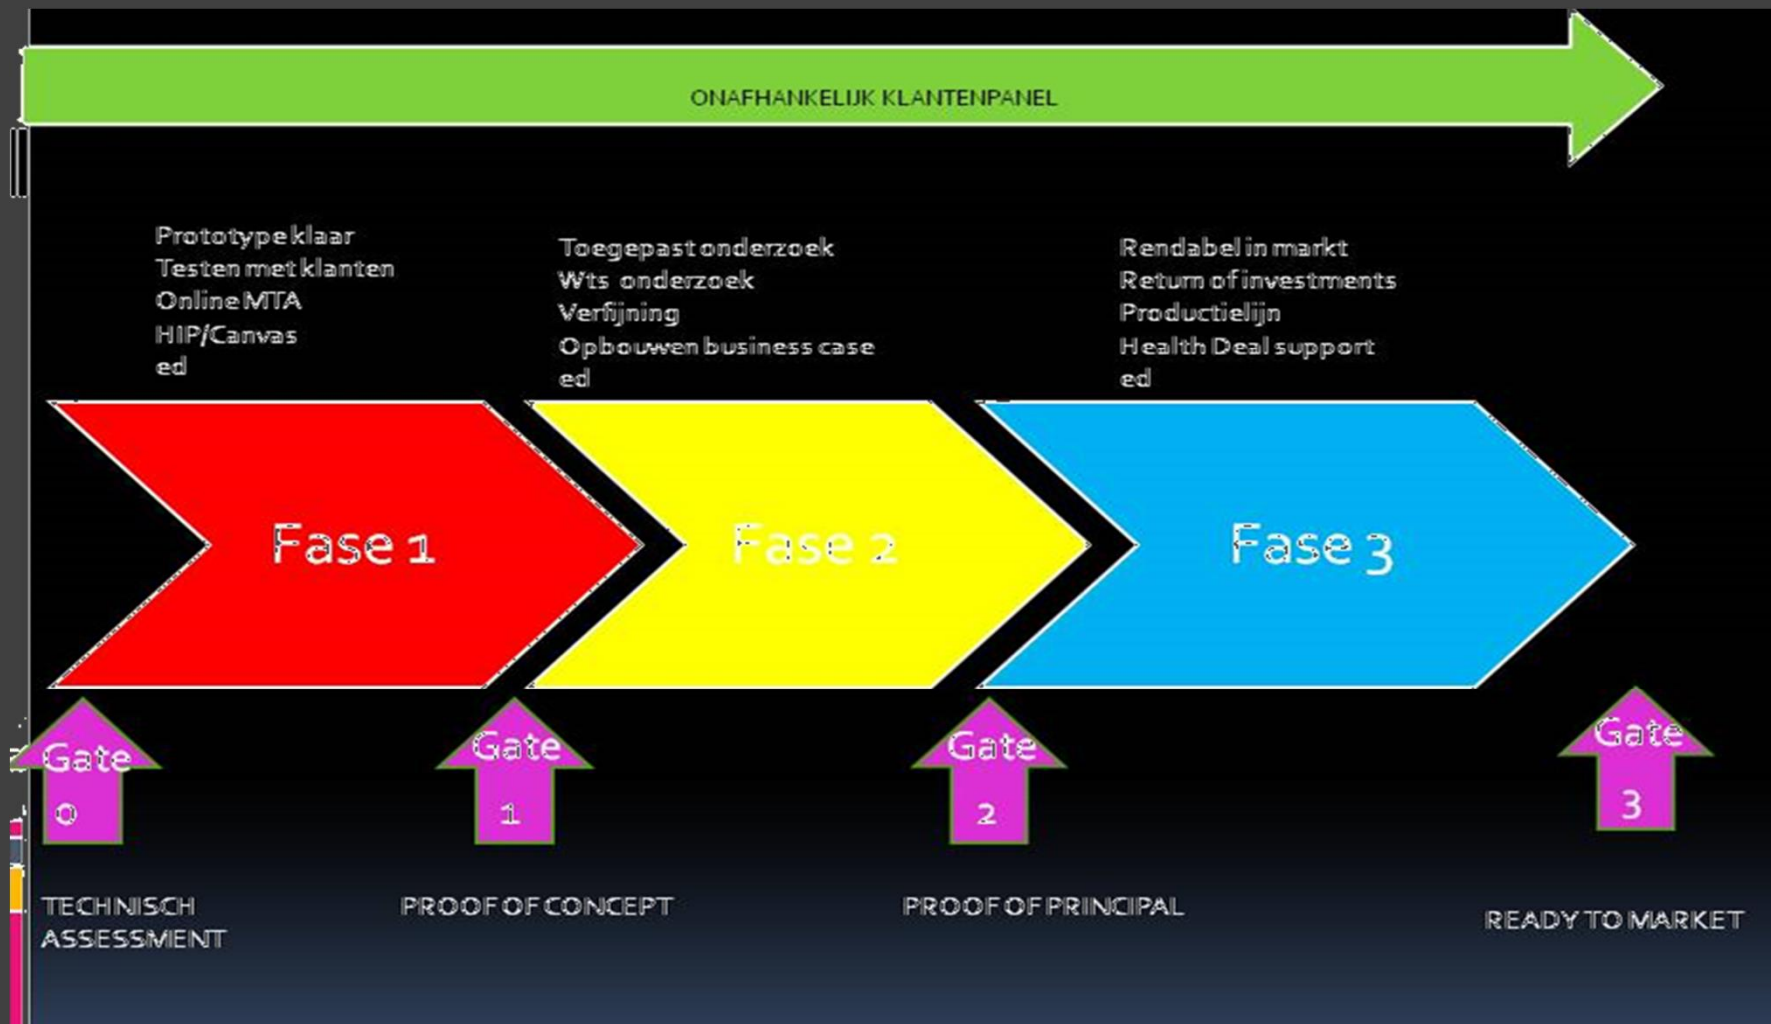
ONAFHANKELIJK KLANTENPANEL

Prototype klaar
Testen met klanten
Online MTA
HIP/Canvas
ed

Toegepast onderzoek
Wts onderzoek
Verfijning
Opbouwen business case
ed

Rendabel in markt
Return of investments
Productielijn
Health Deal support
ed

Fase 1

Fase 2

Fase 3

Gate 0

Gate 1

Gate 2

Gate 3

TECHNISCH ASSESSMENT

PROOF OF CONCEPT

PROOF OF PRINCIPAL

READY TO MARKET